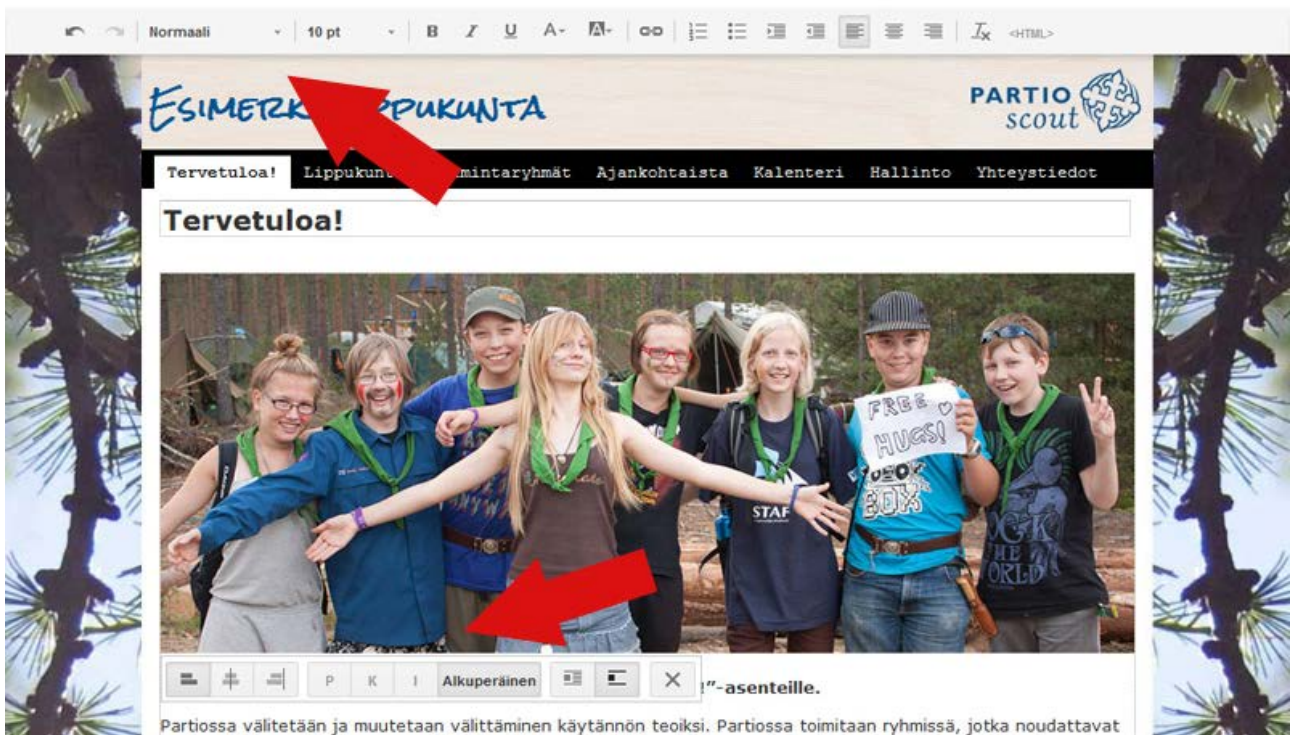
Normaali 10 pt B I U A- <HTML>

ESIMERK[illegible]PUKUNTA

PARTIO scout

Tervetuloa! Lippukunt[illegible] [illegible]imintaryhmät Ajankohtaista Kalenteri Hallinto Yhteystiedot

Tervetuloa!

FREE HUGS!

STAF

P K I Alkuperäinen ×

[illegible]"-asenteille.

Partiossa välitetään ja muutetaan välittäminen käytännön teoiksi. Partiossa toimitaan ryhmissä, jotka noudattavat